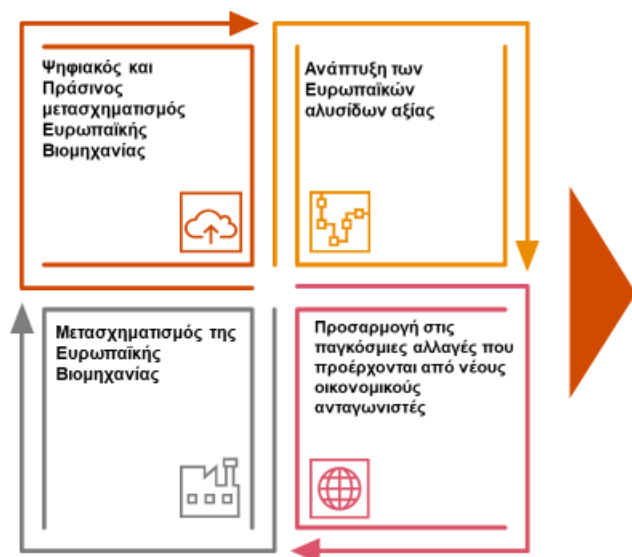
Ψηφιακός και Πράσινος μετασχηματισμός Ευρωπαϊκής Βιομηχανίας

Ανάπτυξη των Ευρωπαϊκών αλυσίδων αξίας

Μετασχηματισμός της Ευρωπαϊκής Βιομηχανίας

Προσαρμογή στις παγκόσμιες αλλαγές που προέρχονται από νέους οικονομικούς ανταγωνιστές